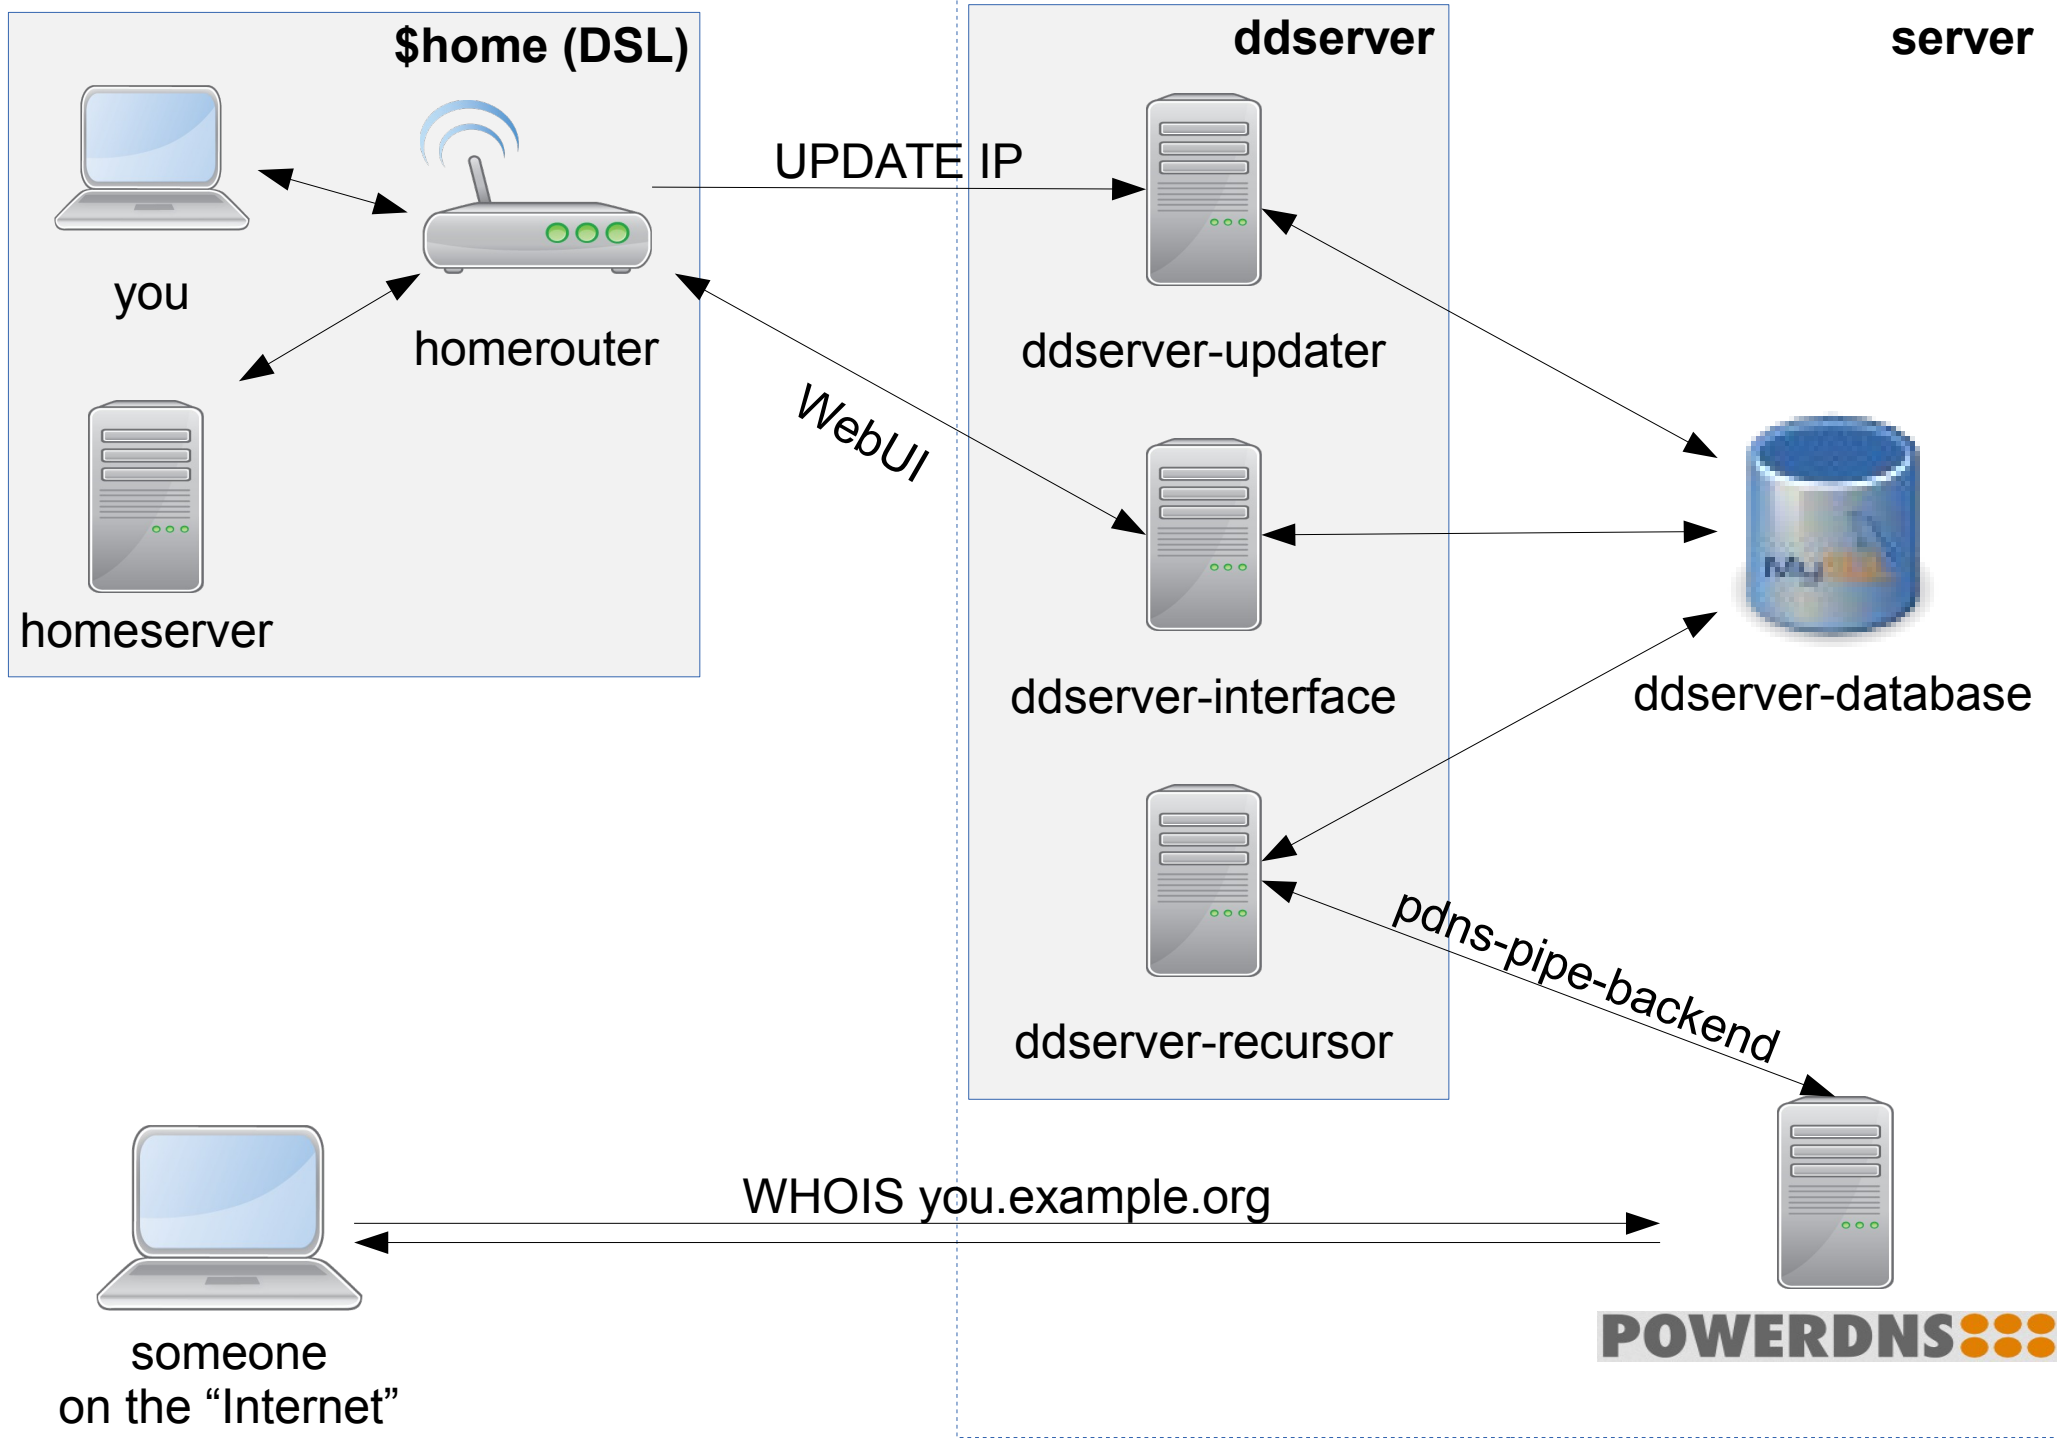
$home (DSL)

you

homerouter

homeserver

UPDATE IP

WebUI

ddserver

ddserver-updater

ddserver-interface

ddserver-recursor

server

MySQL

ddserver-database

pdns-pipe-backend

WHOIS you.example.org

someone
on the “Internet”

POWERDNS